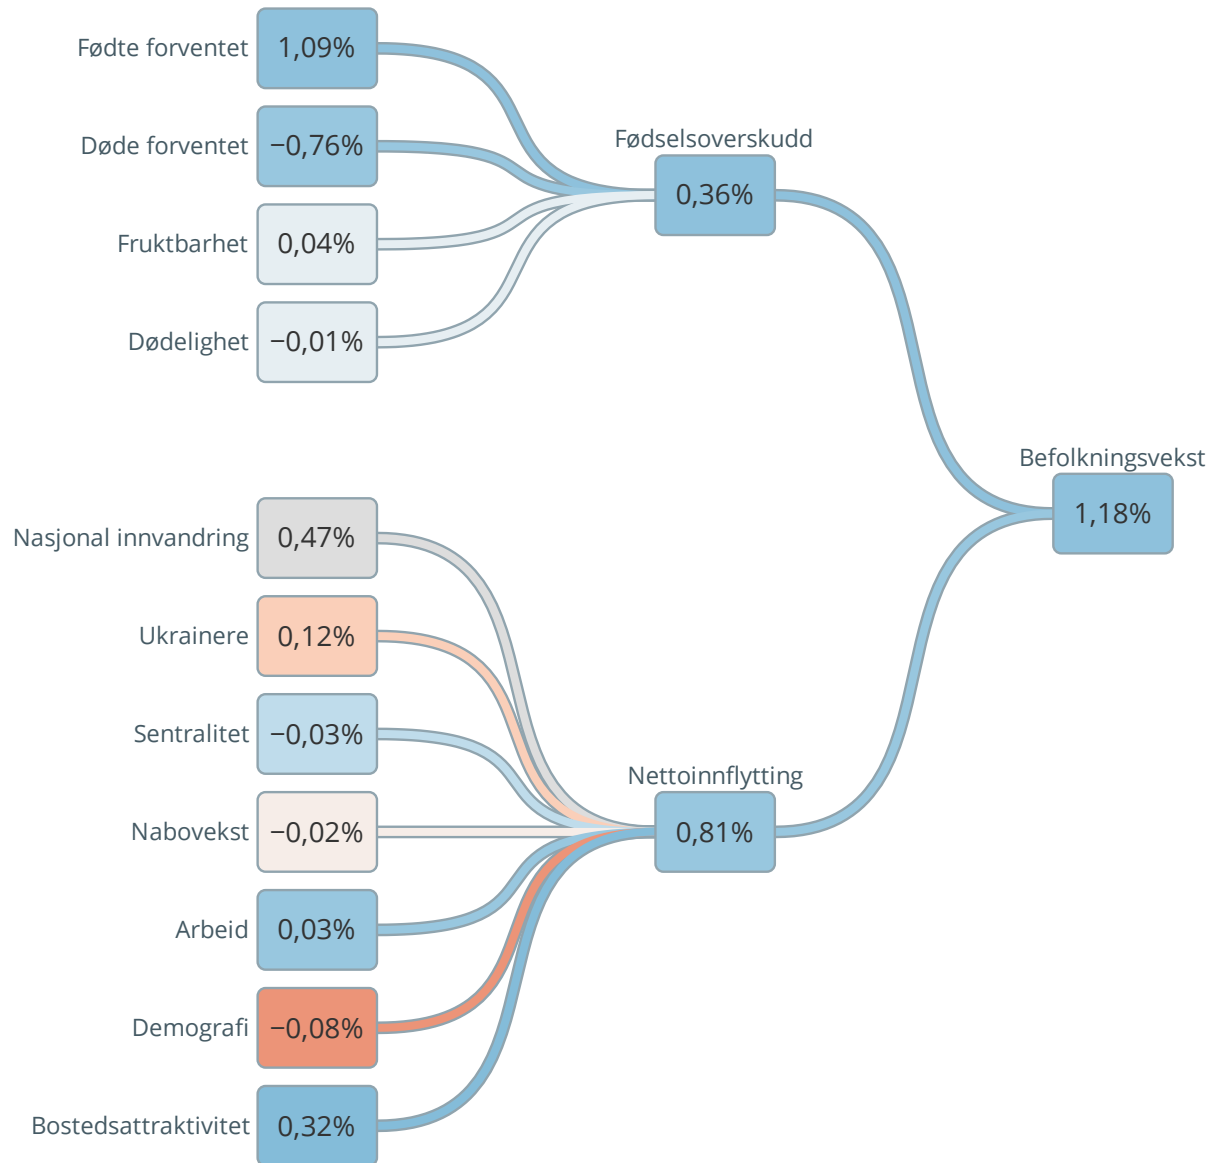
Fødte forventet 1,09%
Døde forventet −0,76%
Fruktbarhet 0,04%
Dødelighet −0,01%

Fødselsoverskudd 0,36%

Befolkningsvekst 1,18%

Nasjonal innvandring 0,47%
Ukrainere 0,12%
Sentralitet −0,03%
Nabovekst −0,02%
Arbeid 0,03%
Demografi −0,08%
Bostedsattraktivitet 0,32%

Nettoinnflytting 0,81%